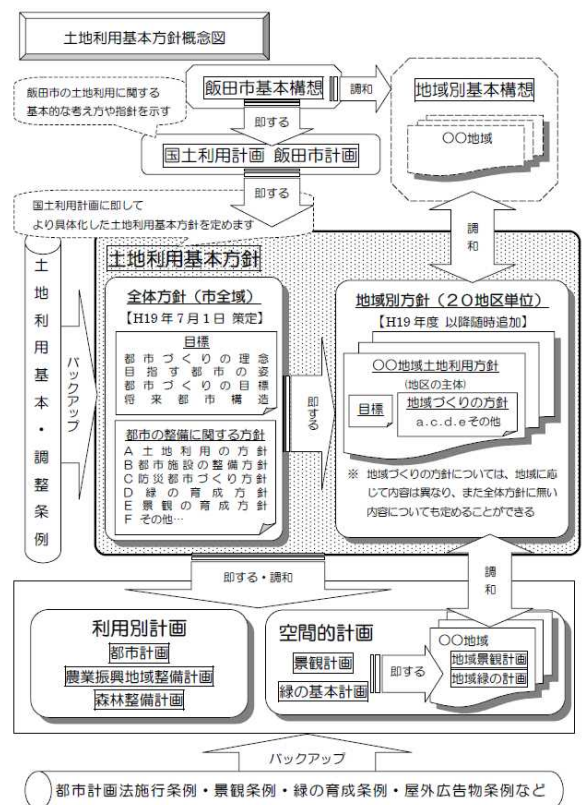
土地利用基本方針概念図

飯田市の土地利用に関する基本的な考え方や指針を示す

飯田市基本構想

調和

地域別基本構想

○○地域

即する

国土利用計画 飯田市計画

即する

国土利用計画に即してより具体化した土地利用基本方針を定めます

調和

土地利用基本・調整条例

バックアップ

土地利用基本方針

全体方針（市全域）
【H19年7月1日 策定】

目標
都市づくりの理念
目指す都市の姿
都市づくりの目標
将来都市構造

都市の整備に関する方針
A 土地利用の方針
B 都市施設の整備方針
C 防災都市づくり方針
D 緑の育成方針
E 景観の育成方針
F その他…

即する

地域別方針（20地区単位）
【H19年度 以降随時追加】

○○地域土地利用方針
(地区の主体)

目標

地域づくりの方針
a.c.d.eその他

※ 地域づくりの方針については、地域に応じて内容は異なり、また全体方針に無い内容についても定めることができる

即する・調和

調和

利用別計画
都市計画
農業振興地域整備計画
森林整備計画

空間的計画
景観計画
緑の基本計画

即する

○○地域
地域景観計画
地域緑の計画

バックアップ

都市計画法施行条例・景観条例・緑の育成条例・屋外広告物条例など